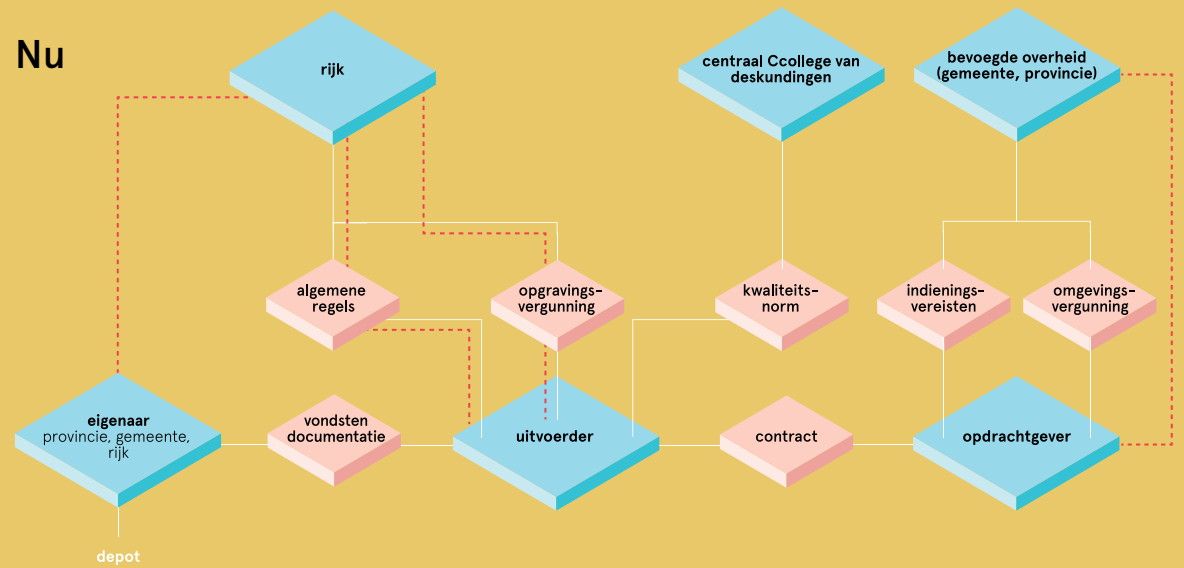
Nu

rijk

centraal Ccollege van deskundingen

bevoegde overheid (gemeente, provincie)

algemene regels

opgravings-vergunning

kwaliteits-norm

indienings-vereisten

omgevings-vergunning

eigenaar provincie, gemeente, rijk

vondsten documentatie

uitvoerder

contract

opdrachtgever

depot